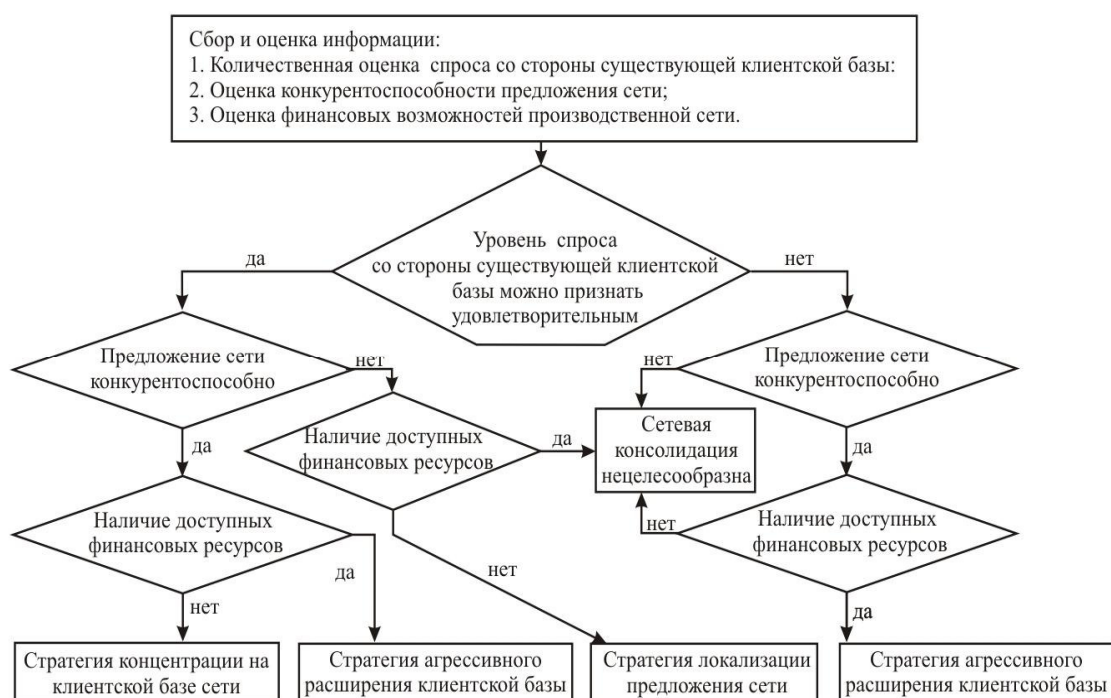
Сбор и оценка информации:
1. Количественная оценка спроса со стороны существующей клиентской базы:
2. Оценка конкурентоспособности предложения сети;
3. Оценка финансовых возможностей производственной сети.

Уровень спроса со стороны существующей клиентской базы можно признать удовлетворительным

да

нет

Предложение сети конкурентоспособно

нет

Предложение сети конкурентоспособно

нет

да

Наличие доступных финансовых ресурсов

да

Сетевая консолидация нецелесообразна

да

нет

Наличие доступных финансовых ресурсов

да

нет

нет

Наличие доступных финансовых ресурсов

да

Стратегия концентрации на клиентской базе сети

Стратегия агрессивного расширения клиентской базы

Стратегия локализации предложения сети

Стратегия агрессивного расширения клиентской базы